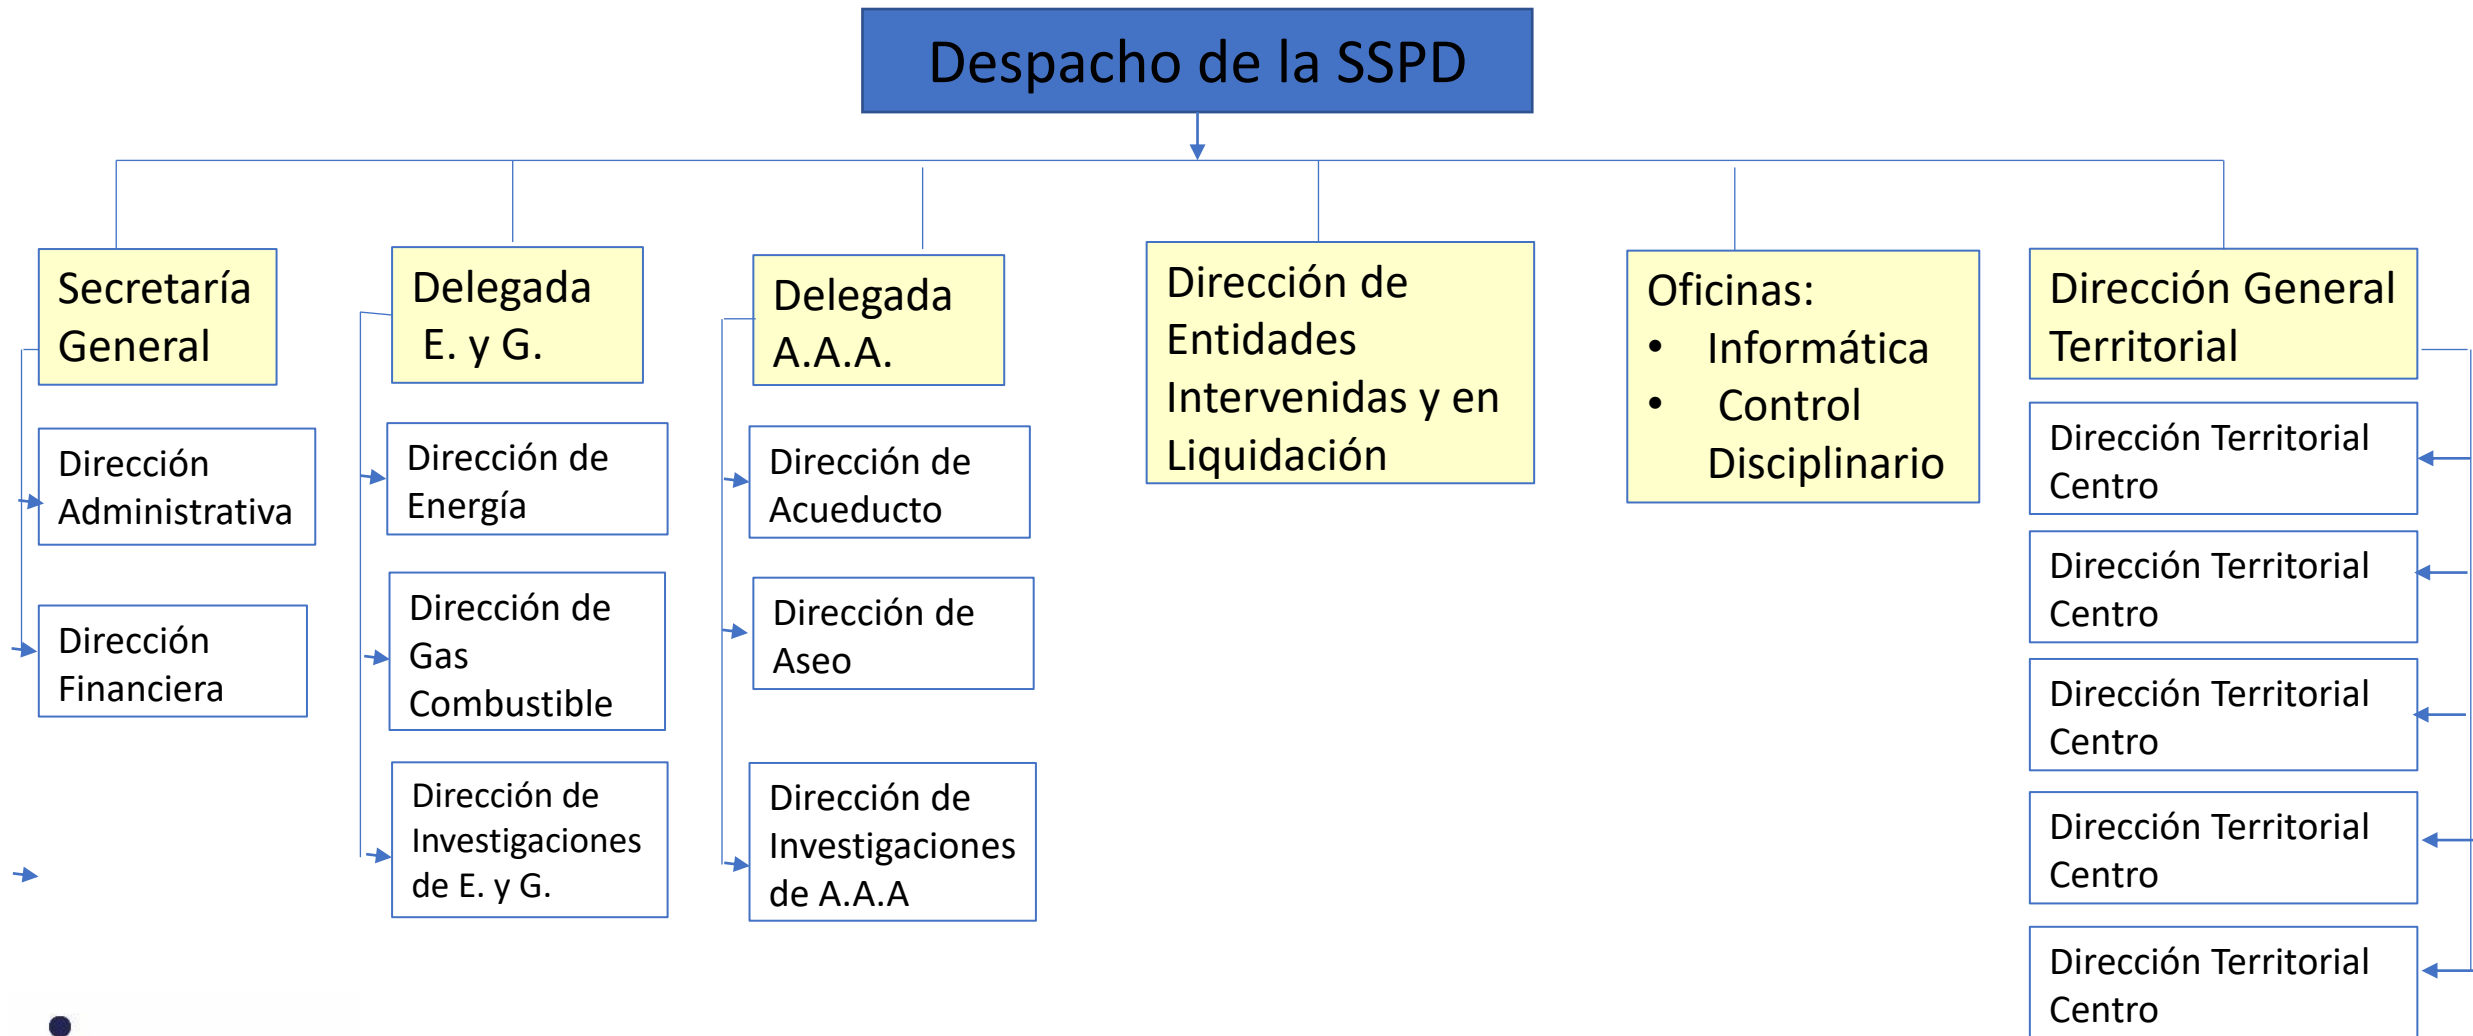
Despacho de la SSPD

Secretaría General

Dirección Administrativa

Dirección Financiera

Delegada E. y G.

Dirección de Energía

Dirección de Gas Combustible

Dirección de Investigaciones de E. y G.

Delegada A.A.A.

Dirección de Acueducto

Dirección de Aseo

Dirección de Investigaciones de A.A.A

Dirección de Entidades Intervenidas y en Liquidación

Oficinas:
• Informática
• Control Disciplinario

Dirección General Territorial

Dirección Territorial Centro

Dirección Territorial Centro

Dirección Territorial Centro

Dirección Territorial Centro

Dirección Territorial Centro